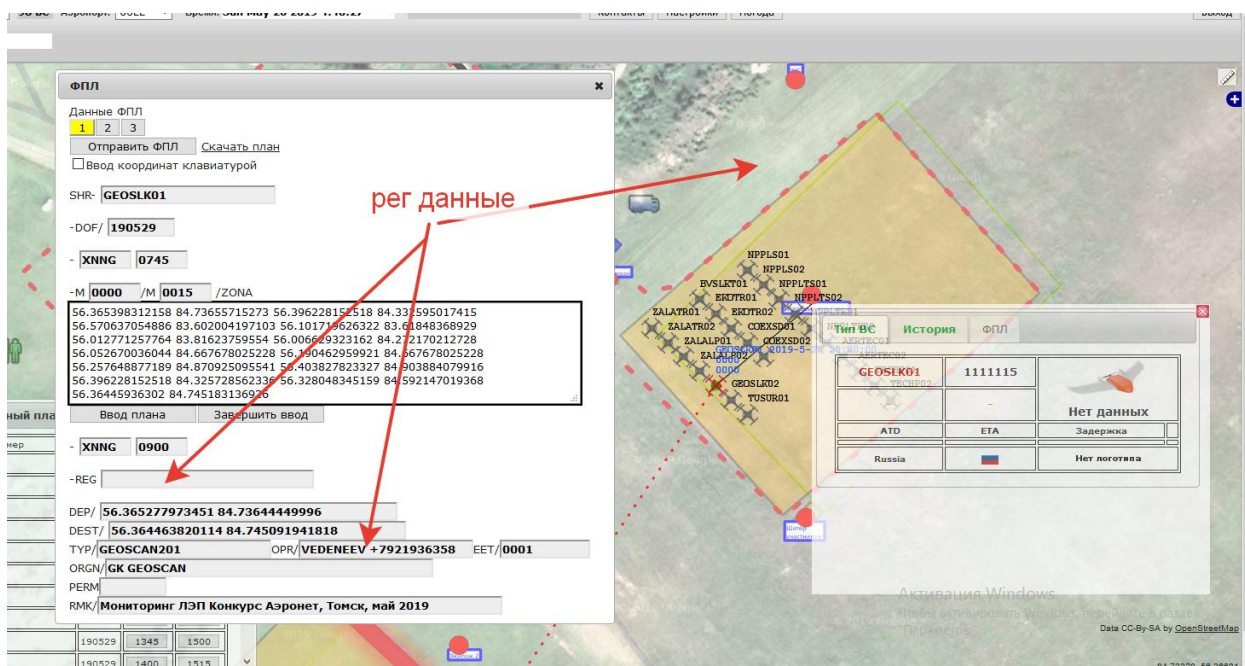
ФПЛ

Данные ФПЛ
1 2 3
Отправить ФПЛ Скачать план
Ввод координат клавиатурой

SHR- GEOSLK01

-DOF/ 190529

- XNNG 0745

-M 0000 /M 0015 /ZONA

56.365398312158 84.73655715273 56.396228152518 84.332595017415 56.570637054886 83.602004197103 56.101719626322 83.61848368929 56.012771257764 83.81623759554 56.006629323162 84.272170212728 56.052670036044 84.667678025228 56.190462959921 84.667678025228 56.257648877189 84.870925095541 56.403827823327 84.903884079916 56.396228152518 84.325728562336 56.328048345159 84.592147019368 56.36445936302 84.74518313692

Ввод плана Завершить ввод

- XNNG 0900

-REG

DEP/ 56.365277973451 84.73644449996
DEST/ 56.364463820114 84.745091941818
TYP/ GEOSCAN201 OPR/ VEDENEEV +7921936358 EET/ 0001
ORGN/ GK GEOSCAN
PERM
RMK/ Мониторинг ЛЭП Конкурс Аэронет, Томск, май 2019

рег данные

NPPLS01
NPPLS02
BVSLKT01
NPPLTS01
EKDTR01
NPPLTS02
ZALATR01
EKDTR02
ZALATR02
COEXSD01
ZALALP01
COEXSD02
ZALALP02
GEOSLK02
TUSUR01

Тип ВС История ФПЛ

GEOSLK01 1111115
Нет данных
ATD ETA Задержка
Russia Нет логотипа

190529 1345 1500
190529 1400 1515

Активация Windows
Чтобы активировать Windows, перейдите в раздел "Параметры".

Data CC-By-SA by OpenStreetMap